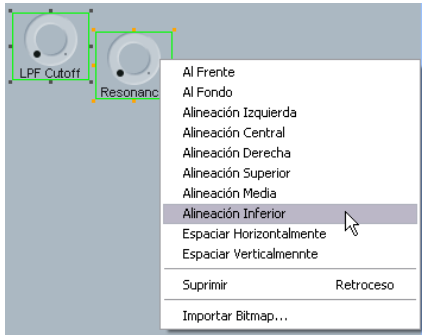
LPF Cutoff

Resonanc

Al Frente
Al Fondo
Alineación Izquierda
Alineación Central
Alineación Derecha
Alineación Superior
Alineación Media
Alineación Inferior
Espaciar Horizontalmente
Espaciar Verticalmennte

Suprimir Retroceso

Importar Bitmap...